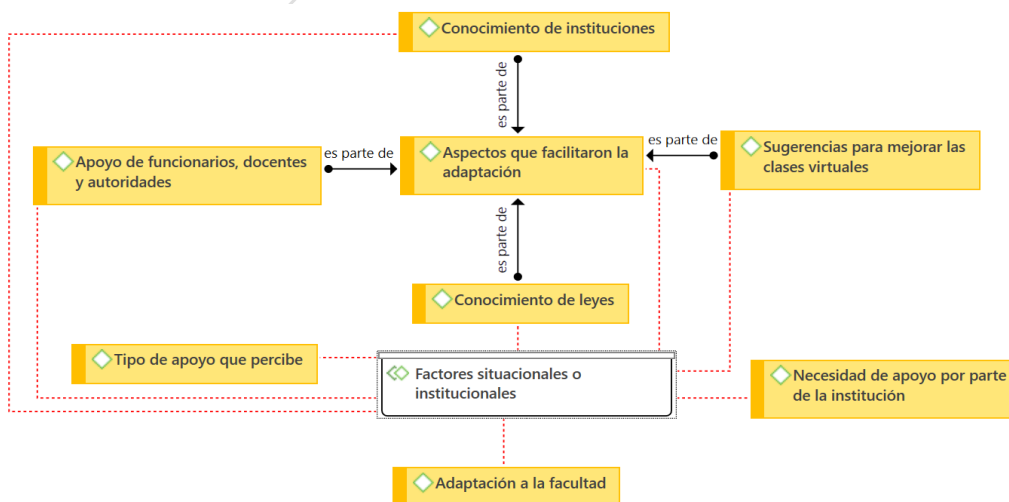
Conocimiento de instituciones

es parte de

Apoyo de funcionarios, docentes y autoridades

es parte de

Aspectos que facilitaron la adaptación

es parte de

Sugerencias para mejorar las clases virtuales

es parte de

Conocimiento de leyes

Tipo de apoyo que percibe

Factores situacionales o institucionales

Necesidad de apoyo por parte de la institución

Adaptación a la facultad